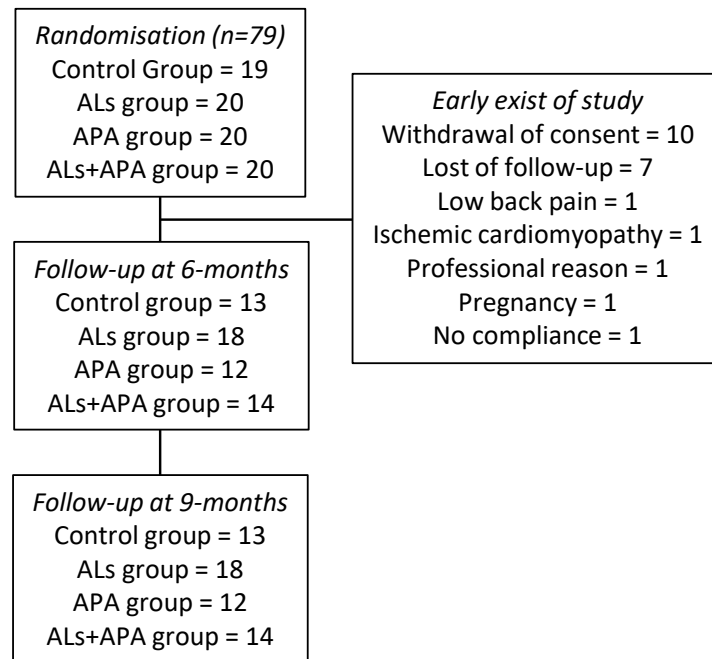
Randomisation (n=79)
Control Group = 19
ALs group = 20
APA group = 20
ALs+APA group = 20

Early exist of study
Withdrawal of consent = 10
Lost of follow-up = 7
Low back pain = 1
Ischemic cardiomyopathy = 1
Professional reason = 1
Pregnancy = 1
No compliance = 1

Follow-up at 6-months
Control group = 13
ALs group = 18
APA group = 12
ALs+APA group = 14

Follow-up at 9-months
Control group = 13
ALs group = 18
APA group = 12
ALs+APA group = 14